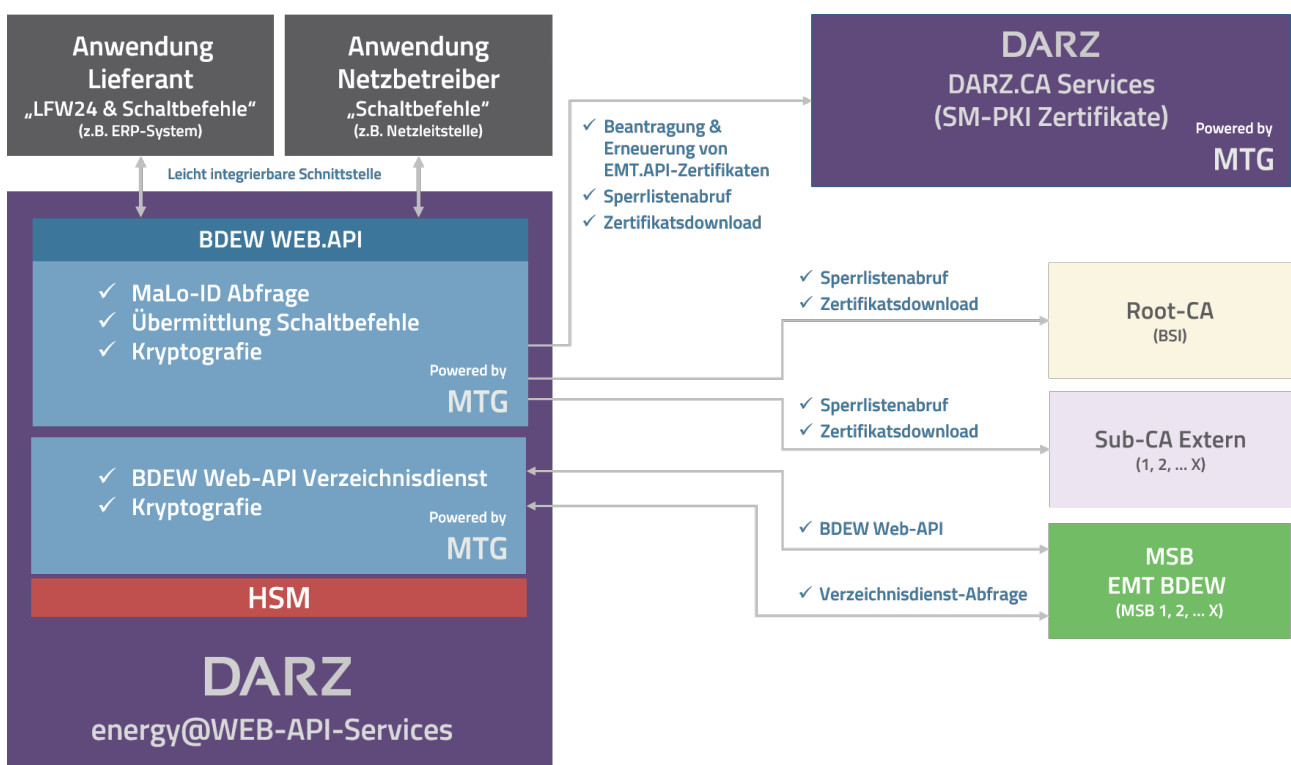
Anwendung Lieferant
„LFW24 & Schaltbefehle"
(z.B. ERP-System)

Anwendung Netzbetreiber
„Schaltbefehle"
(z.B. Netzleitstelle)

DARZ
DARZ.CA Services
(SM-PKI Zertifikate)
Powered by
MTG

Leicht integrierbare Schnittstelle

✓ Beantragung & Erneuerung von EMT.API-Zertifikaten
✓ Sperrlistenabruf
✓ Zertifikatsdownload

BDEW WEB.API

✓ MaLo-ID Abfrage
✓ Übermittlung Schaltbefehle
✓ Kryptografie
Powered by
MTG

✓ Sperrlistenabruf
✓ Zertifikatsdownload

Root-CA
(BSI)

✓ Sperrlistenabruf
✓ Zertifikatsdownload

Sub-CA Extern
(1, 2, ... X)

✓ BDEW Web-API Verzeichnisdienst
✓ Kryptografie
Powered by
MTG

✓ BDEW Web-API

MSB
EMT BDEW
(MSB 1, 2, ... X)

✓ Verzeichnisdienst-Abfrage

HSM

DARZ
energy@WEB-API-Services